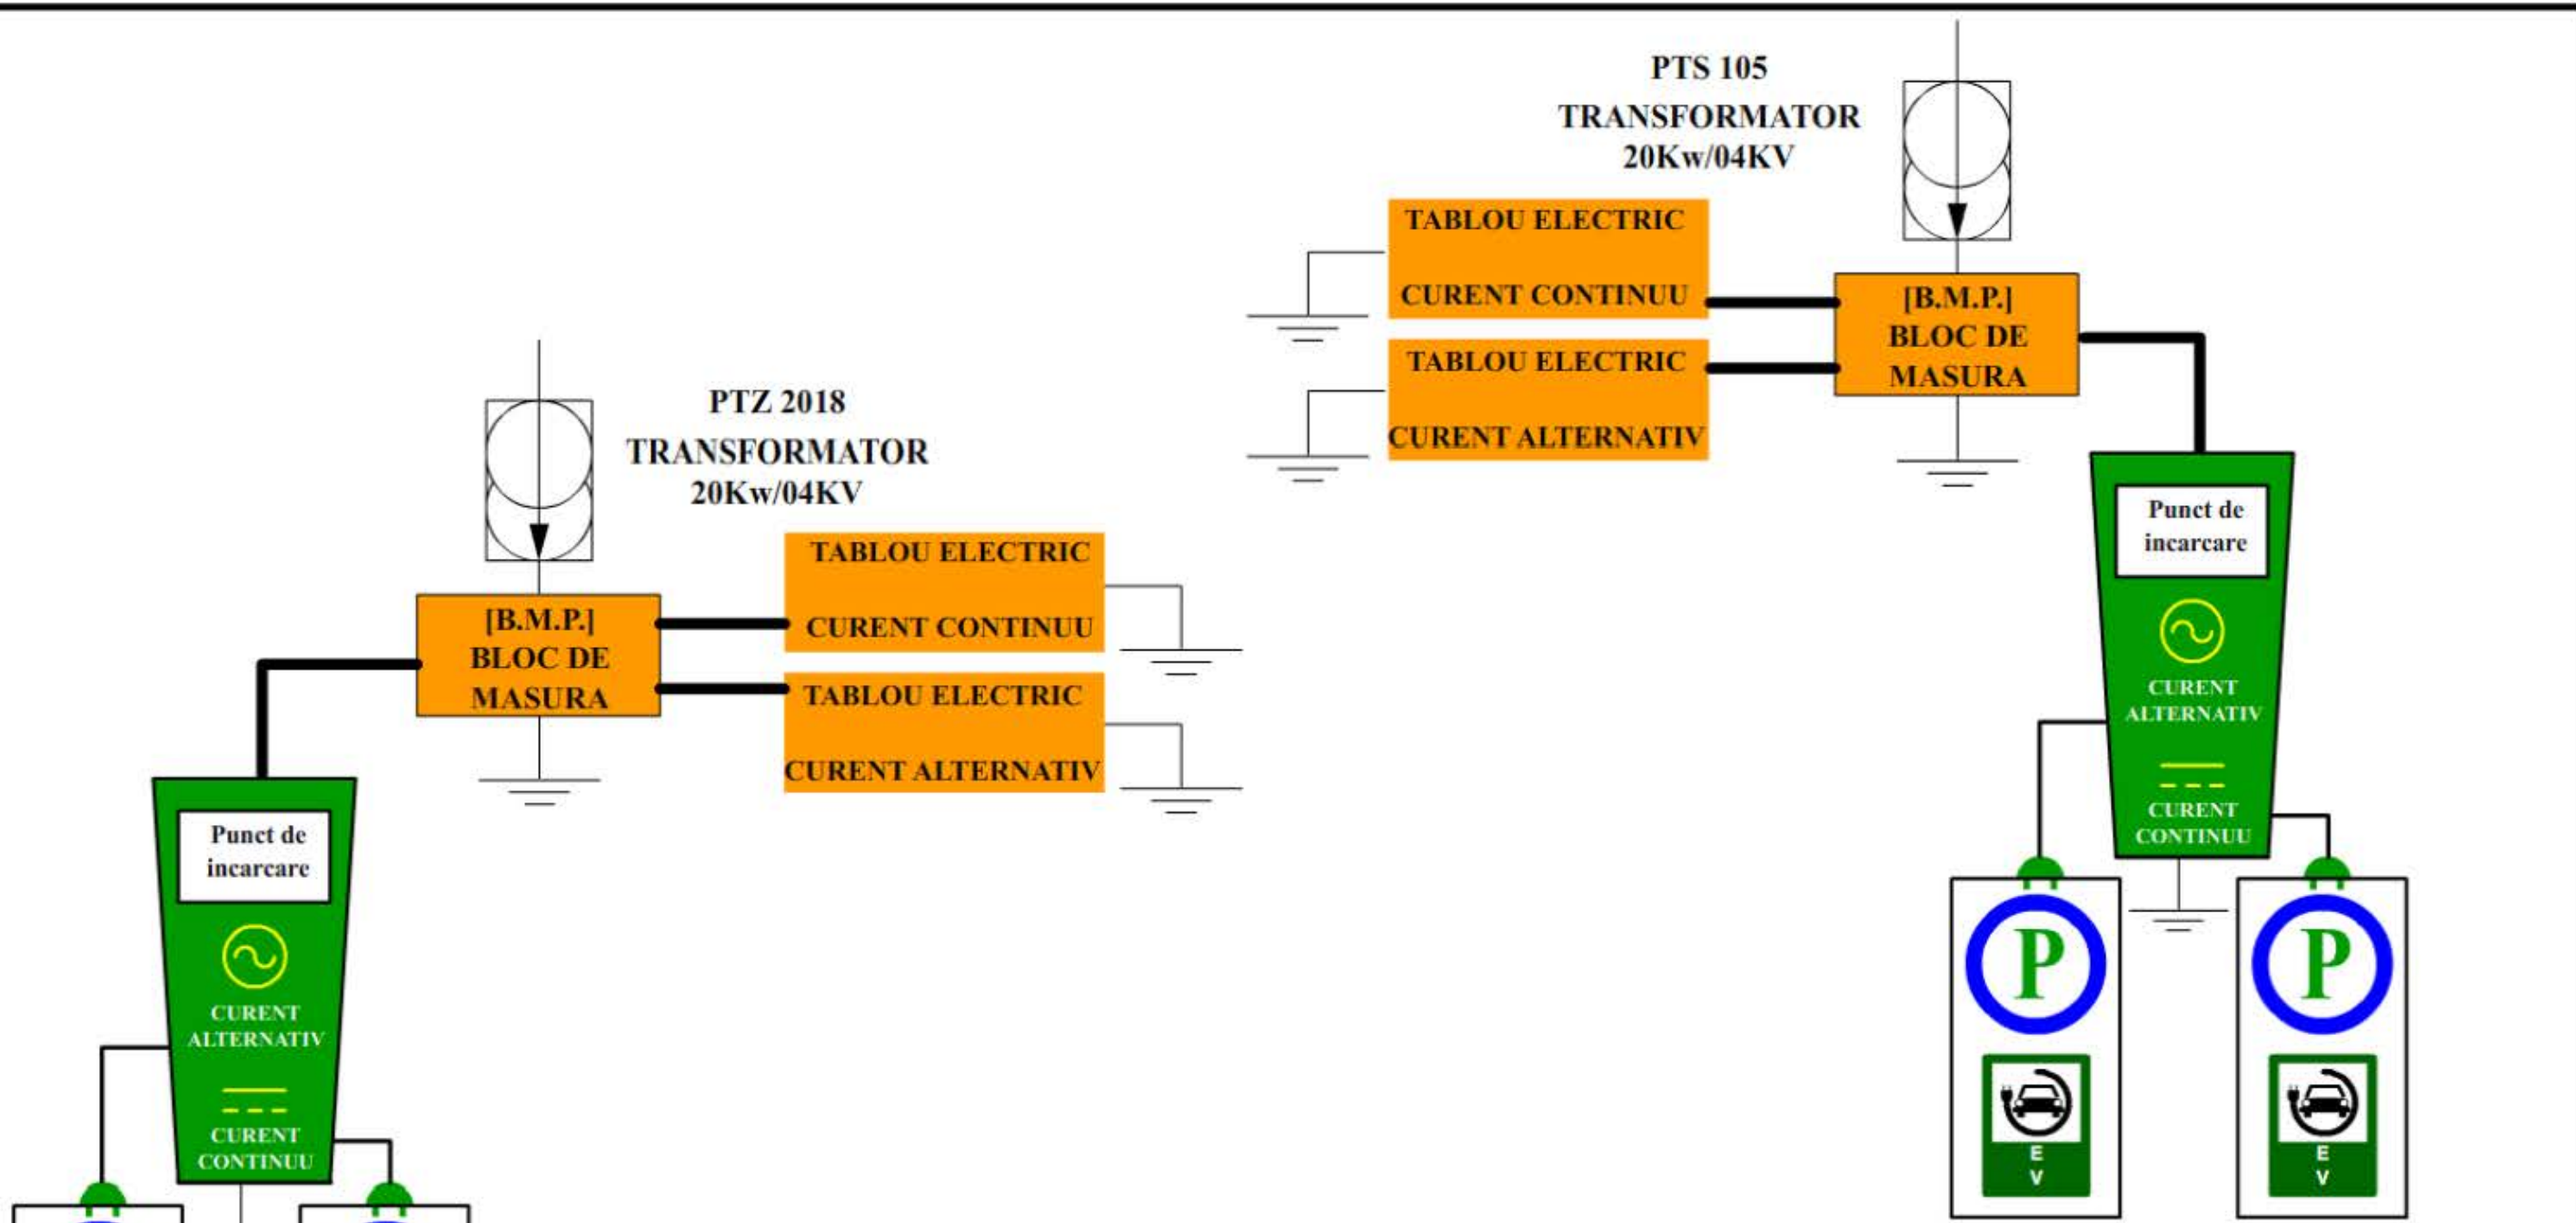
PTS 105
TRANSFORMATOR
20Kw/04KV

TABLOU ELECTRIC
CURENT CONTINUU

TABLOU ELECTRIC
CURENT ALTERNATIV

[B.M.P.]
BLOC DE
MASURA

Punct de
incarcare

CURENT
ALTERNATIV

CURENT
CONTINUU

P

E
V

P

E
V

PTZ 2018
TRANSFORMATOR
20Kw/04KV

[B.M.P.]
BLOC DE
MASURA

TABLOU ELECTRIC
CURENT CONTINUU

TABLOU ELECTRIC
CURENT ALTERNATIV

Punct de
incarcare

CURENT
ALTERNATIV

CURENT
CONTINUU